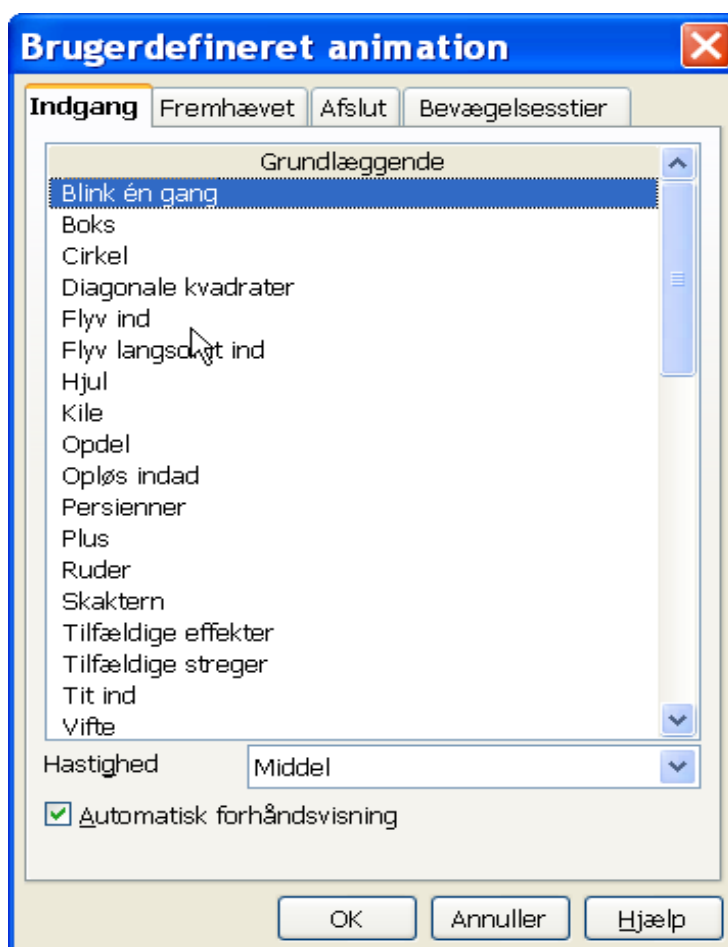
Brugerdefineret animation

Indgang | Fremhævet | Afslut | Bevægelsesstier

Grundlæggende

Blink én gang
Boks
Cirkel
Diagonale kvadrater
Flyv ind
Flyv langsomt ind
Hjul
Kile
Opdel
Opløs indad
Persienner
Plus
Ruder
Skaktern
Tilfældige effekter
Tilfældige streger
Tit ind
Vifte

Hastighed
Middel

Automatisk forhåndsvisning

OK
Annuller
Hjælp